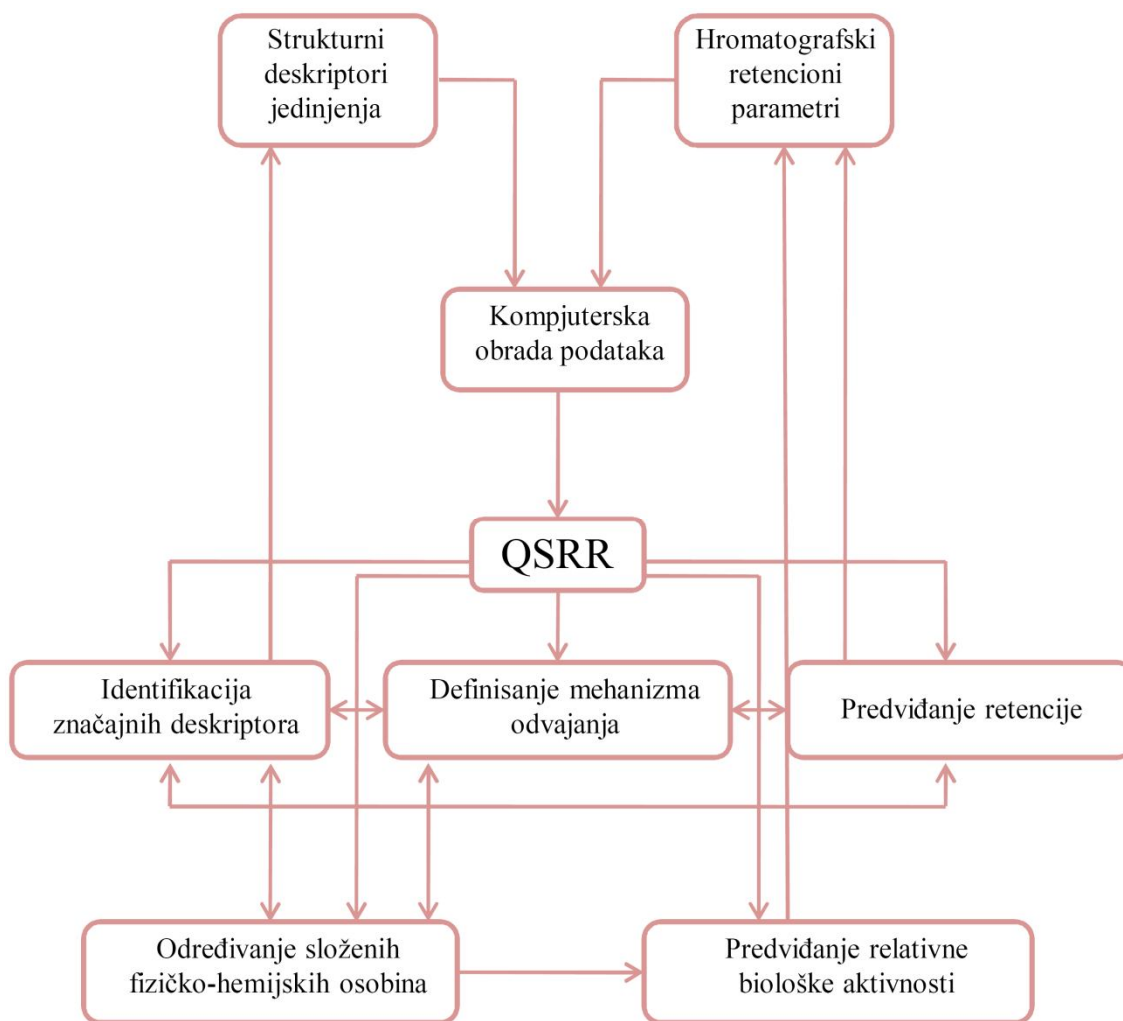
Strukturni deskriptori jedinjenja

Hromatografski retencioni parametri

Kompjuterska obrada podataka

QSRR

Identifikacija značajnih deskriptora

Definisanje mehanizma odvajanja

Predviđanje retencije

Određivanje složenih fizičko-hemijskih osobina

Predviđanje relativne biološke aktivnosti